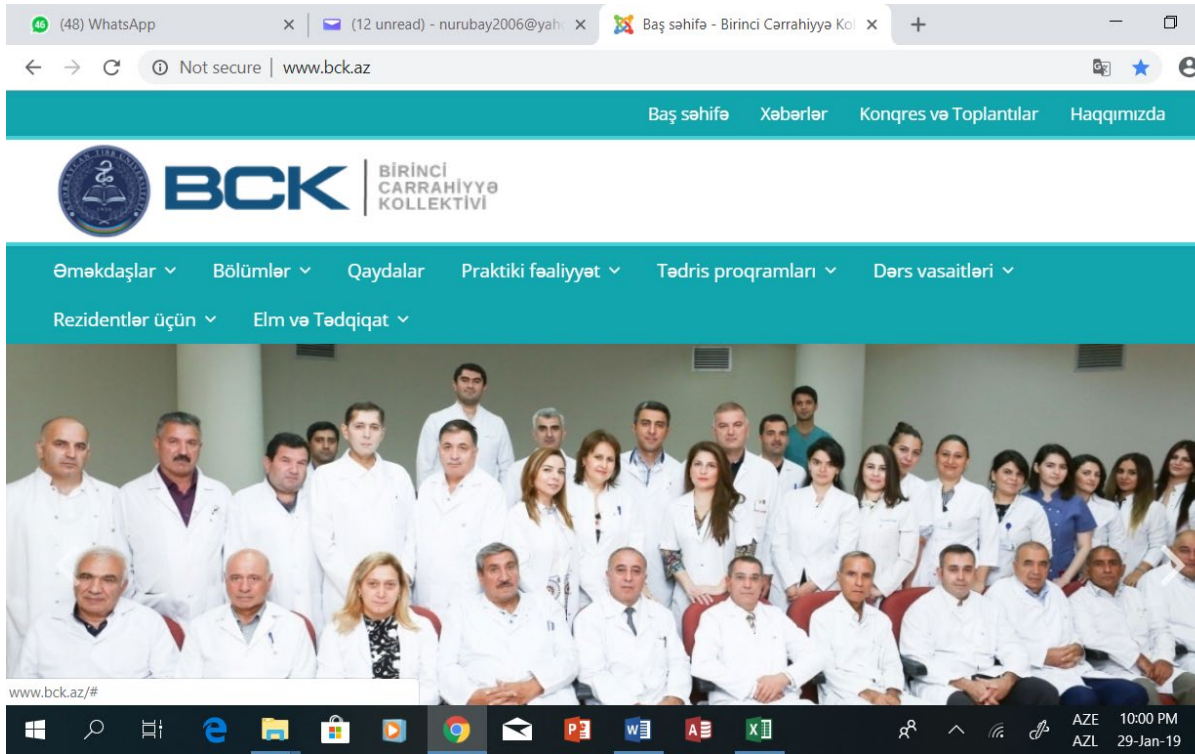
(48) WhatsApp ×
(12 unread) - nurubay2006@yah ×
Baş səhifə - Birinci Cərrahiyyə Ko ×
+

Not secure | www.bck.az

Baş səhifə Xəbərlər Konqres və Toplantılar Haqqımızda

BCK BİRİNCİ CARRAHİYYƏ KOLLEKTİVİ

Əməkdaşlar ⌄ Bölümlər ⌄ Qaydalar Praktiki fəaliyyət ⌄ Tədris proqramları ⌄ Dərs vasaitləri ⌄ Rezidentlər üçün ⌄ Elm və Tədqiqat ⌄

www.bck.az/#

AZE AZL 10:00 PM 29-Jan-19